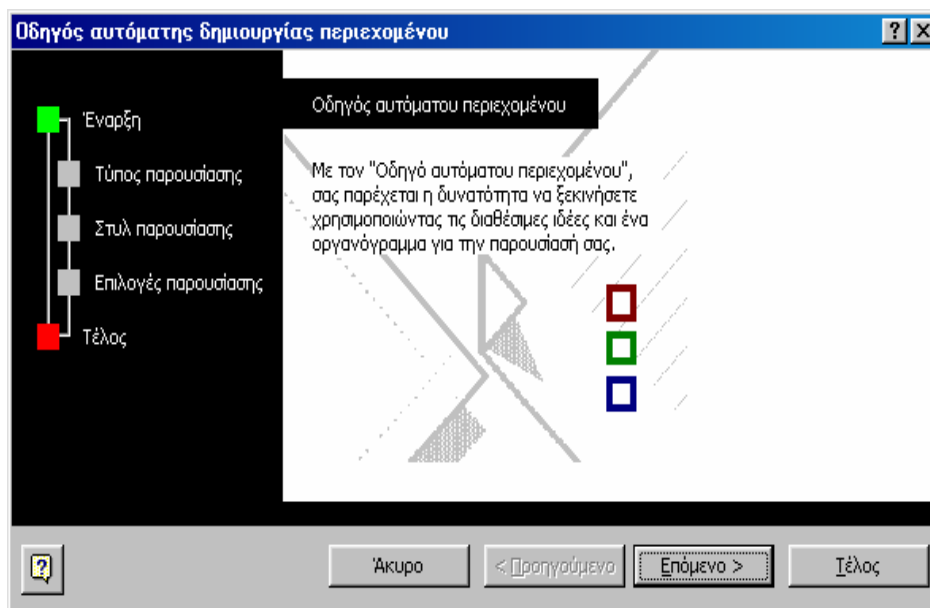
Οδηγός αυτόματης δημιουργίας περιεχομένου

?

Έναρξη

Τύπος παρουσίασης

Στυλ παρουσίασης

Επιλογές παρουσίασης

Τέλος

Οδηγός αυτόματου περιεχομένου

Με τον "Οδηγό αυτόματου περιεχομένου", σας παρέχεται η δυνατότητα να ξεκινήσετε χρησιμοποιώντας τις διαθέσιμες ιδέες και ένα οργανόγραμμα για την παρουσίασή σας.

Άκυρο

< Προηγούμενο

Επόμενο >

Τέλος